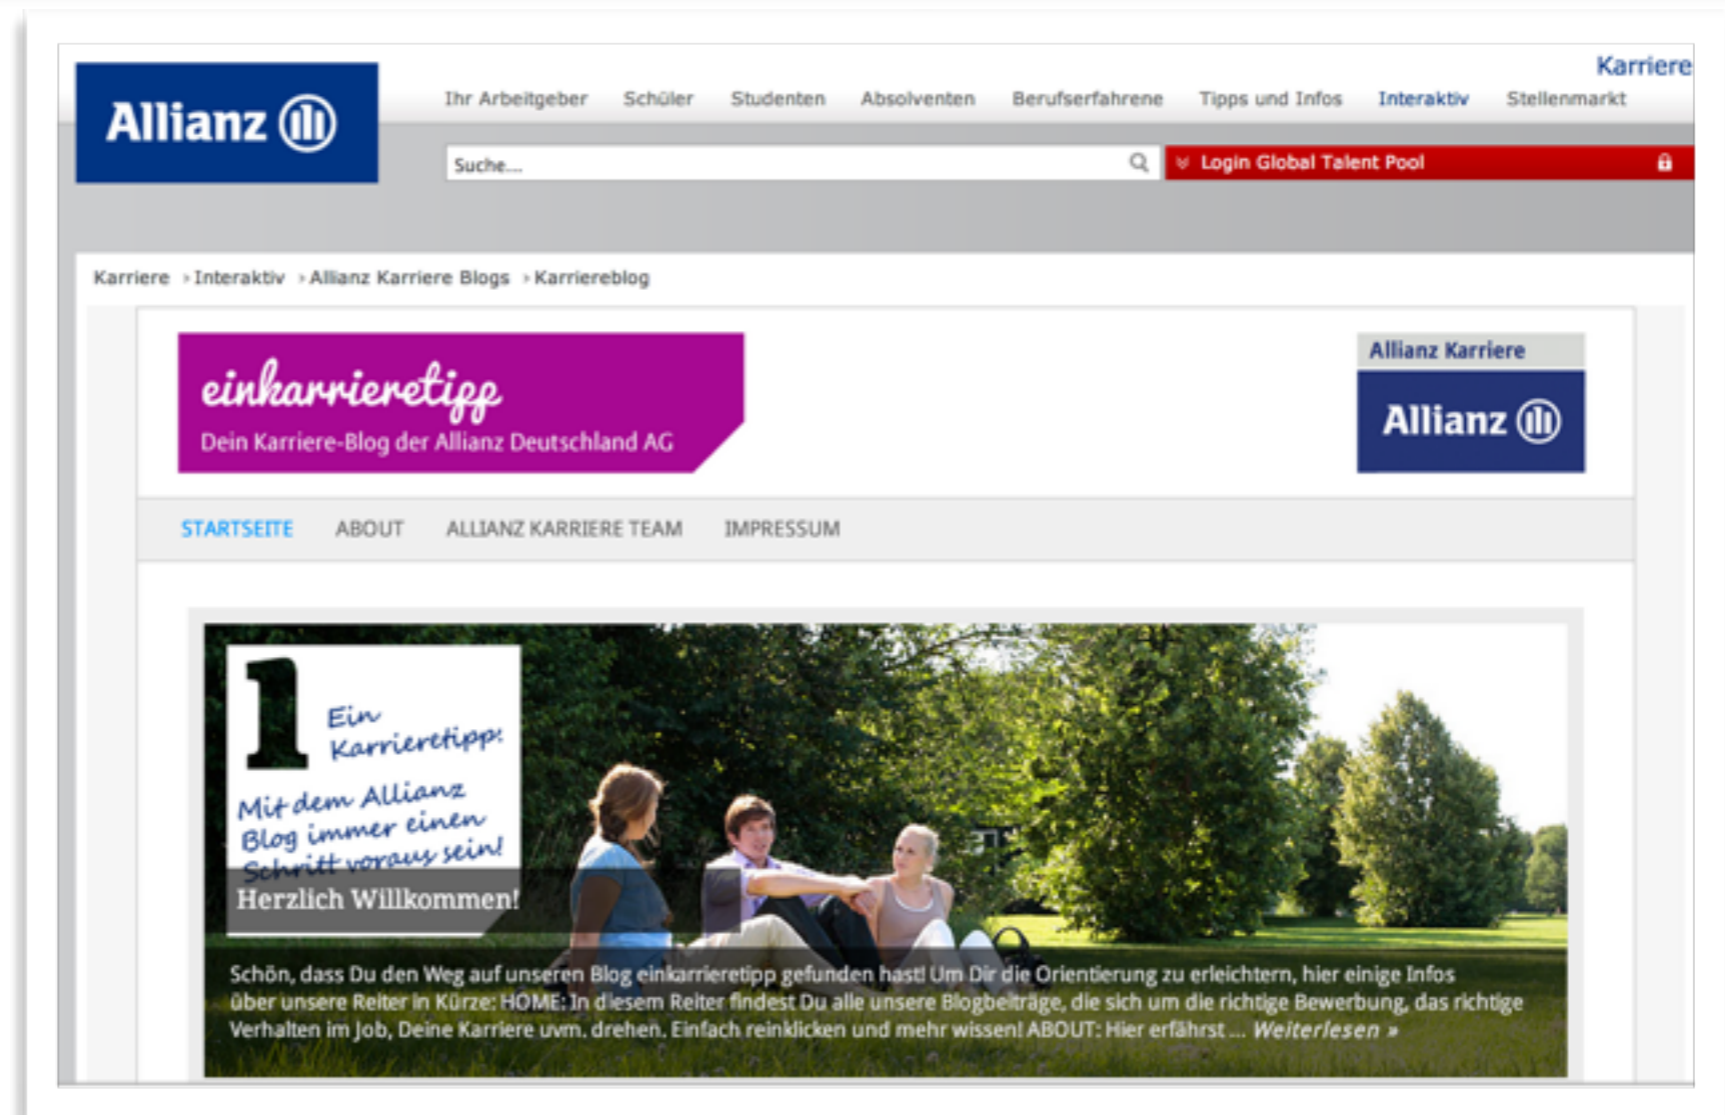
Allianz

Karriere

Ihr Arbeitgeber Schüler Studenten Absolventen Berufserfahrene Tipps und Infos Interaktiv Stellenmarkt

Suche...

Login Global Talent Pool

Karriere › Interaktiv › Allianz Karriere Blogs › Karriereblog

einkarrieretipp
Dein Karriere-Blog der Allianz Deutschland AG

Allianz Karriere
Allianz

STARTSEITE ABOUT ALLIANZ KARRIERE TEAM IMPRESSUM

1 Ein Karrieretipp:
Mit dem Allianz Blog immer einen Schritt voraus sein!

Herzlich Willkommen!

Schön, dass Du den Weg auf unseren Blog einkarrieretipp gefunden hast! Um Dir die Orientierung zu erleichtern, hier einige Infos über unsere Reiter in Kürze: HOME: In diesem Reiter findest Du alle unsere Blogbeiträge, die sich um die richtige Bewerbung, das richtige Verhalten im Job, Deine Karriere uvm. drehen. Einfach reinklicken und mehr wissen! ABOUT: Hier erfährst ... Weiterlesen »